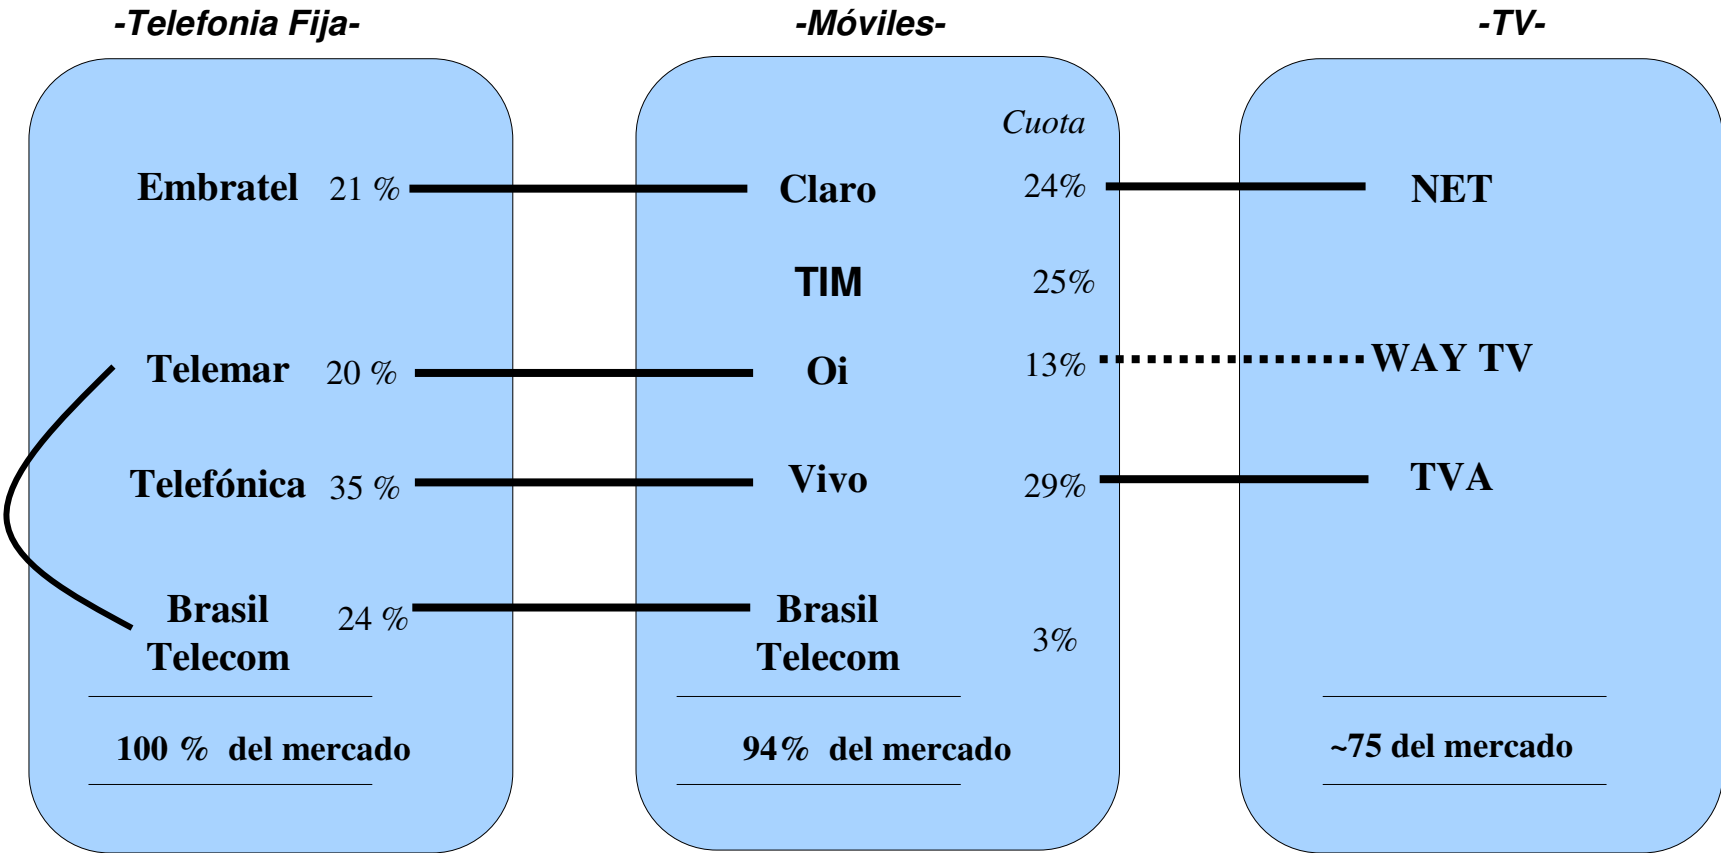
-Telefonia Fija-

Embratel 21 %

Telemar 20 %

Telefónica 35 %

Brasil Telecom 24 %

100 % del mercado

-Móviles-

Cuota

Claro 24%

TIM 25%

Oi 13%

Vivo 29%

Brasil Telecom 3%

94% del mercado

-TV-

NET

WAY TV

TVA

~75 del mercado